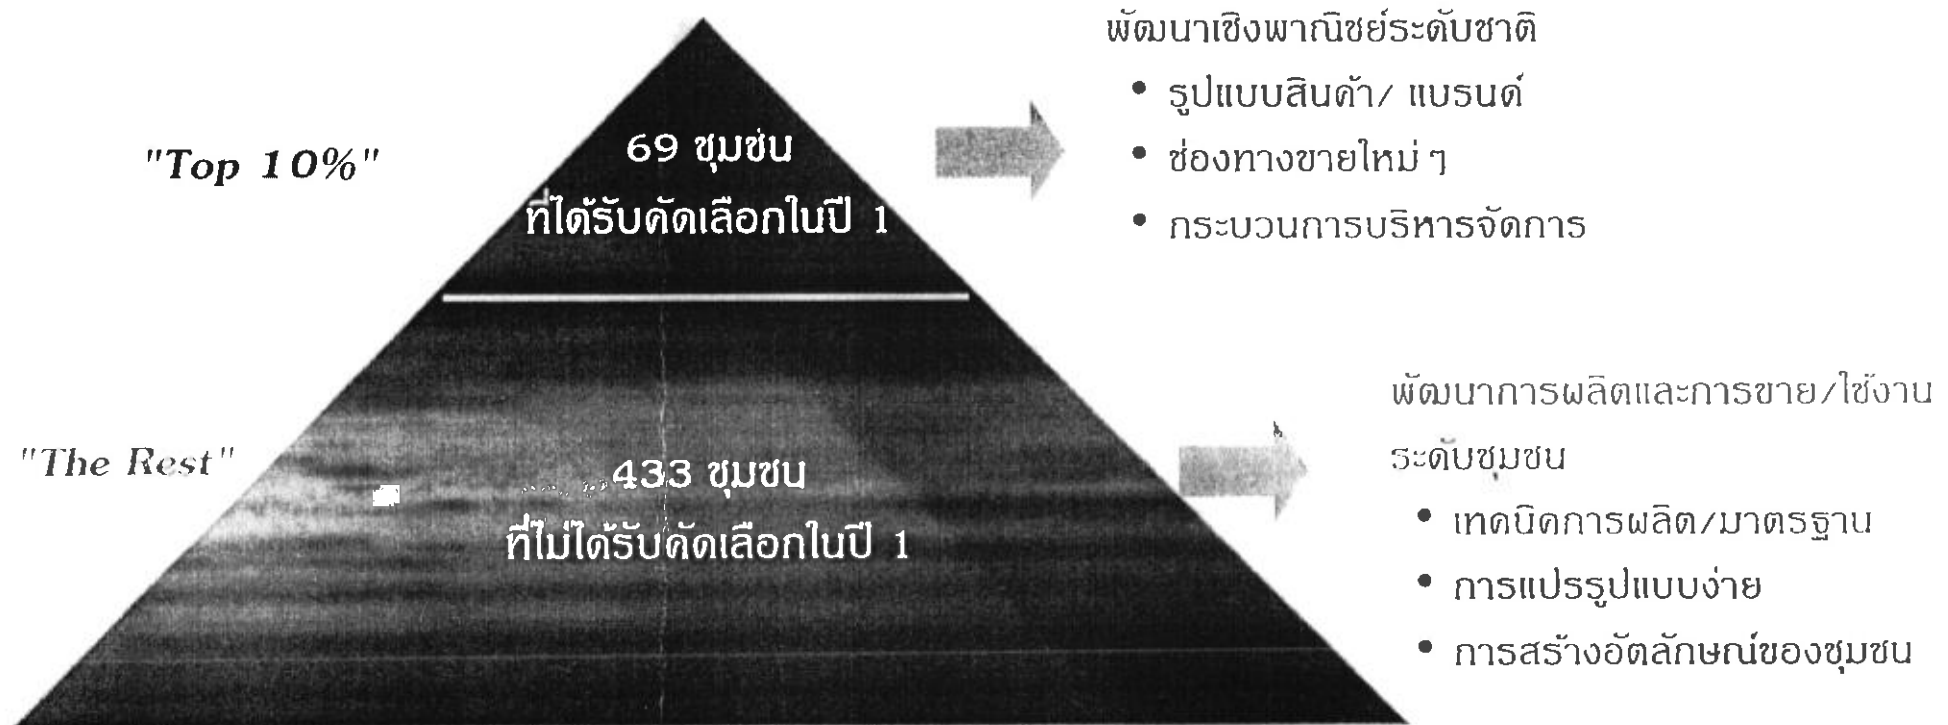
"Top 10%"

69 ชุมชน
ที่ได้รับคัดเลือกในปี 1

พัฒนาเชิงพาณิชย์ระดับชาติ
• รูปแบบสินค้า/ แบรนด์
• ช่องทางขายใหม่ ๆ
• กระบวนการบริหารจัดการ

"The Rest"

433 ชุมชน
ที่ไม่ได้รับคัดเลือกในปี 1

พัฒนาการผลิตและการขาย/ใช้งานระดับชุมชน
• เทคนิคการผลิต/มาตรฐาน
• การแปรรูปแบบง่าย
• การสร้างอัตลักษณ์ของชุมชน